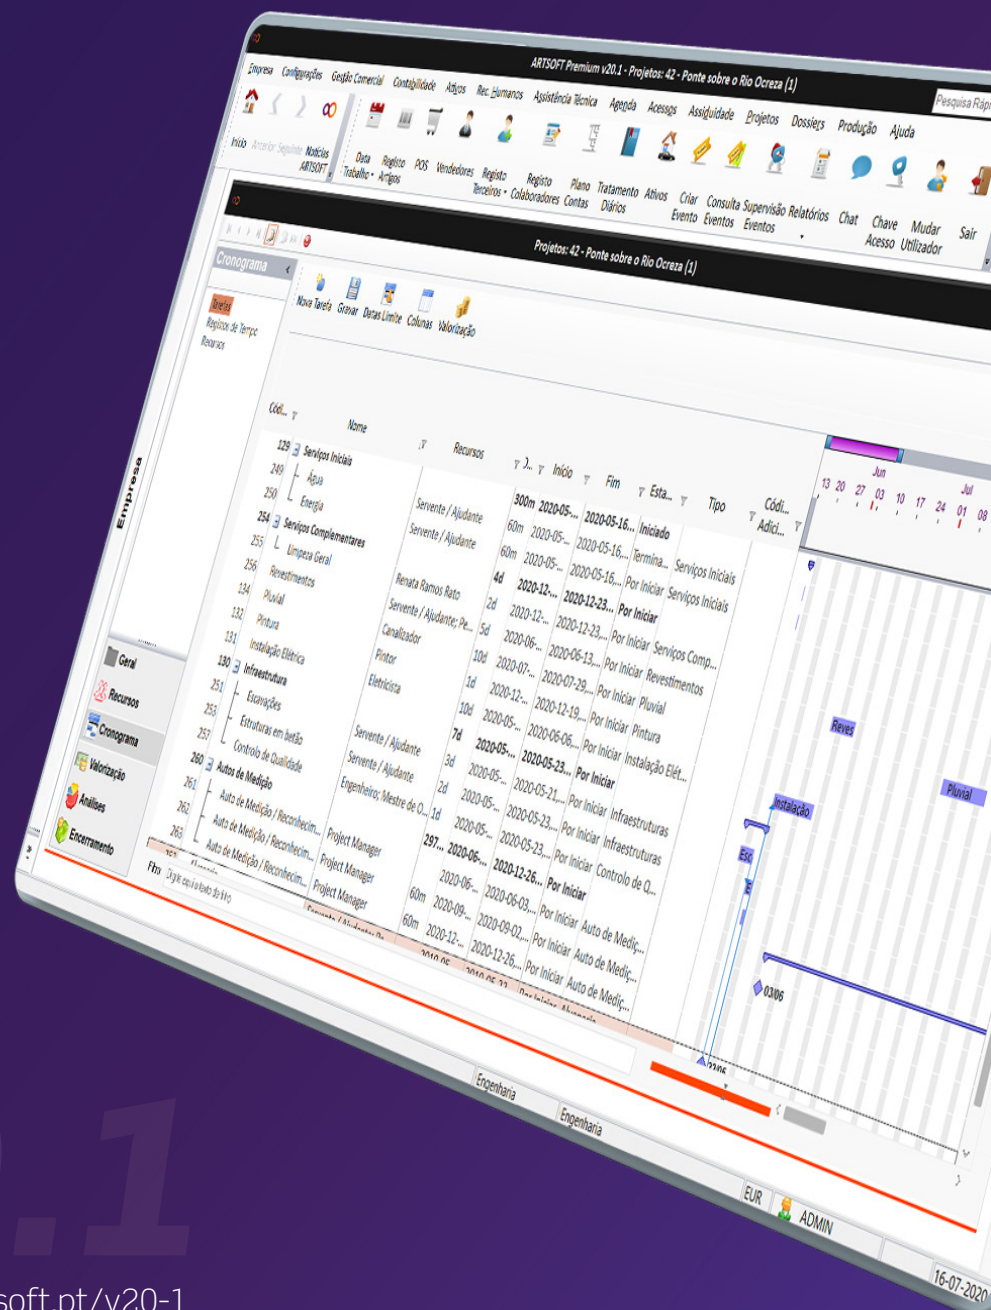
ARTSOFT Premium v20.1 - Projetos: 42 - Ponte sobre o Rio Ocreza (1)

Empresa Configurações Gestão Comercial Contabilidade Ativos Rec. Humanos Assistência Técnica Agenda Acessos Assiduidade Projetos Dossiers Produção Ajuda

Pesquisa Rápi

Início Anterior Seguinte Notícias ARTSOFT Data Trabalho Registo Artigos POS Vendedores Registo Terceiros Registo Colaboradores Plano Contas Tratamento Diários Ativos Criar Evento Consulta Eventos Supervisão Eventos Relatórios Chat Chave Acesso Mudar Utilizador Sair

Projetos: 42 - Ponte sobre o Rio Ocreza (1)

Cronograma

Tarefas
Registos de Tempo
Recursos

Nova Tarefa Gravar Datas Limite Colunas Valorização

Empresa

| Códi... | Nome | Recursos | D... | Início | Fim | Esta... | Tipo | Códi... Adici... |
|---|---|---|---|---|---|---|---|---|
| 129 | Serviços Iniciais | | 300m | 2020-05-... | 2020-05-16... | Iniciado | | |
| 249 | Água | Servente / Ajudante | 60m | 2020-05-... | 2020-05-16,... | Termina... | Serviços Iniciais | |
| 250 | Energia | Servente / Ajudante | 60m | 2020-05-... | 2020-05-16,... | Por Iniciar | Serviços Iniciais | |
| 254 | Serviços Complementares | | 4d | 2020-12-... | 2020-12-23... | Por Iniciar | | |
| 255 | Limpeza Geral | Renata Ramos Rato | 2d | 2020-12-... | 2020-12-23,... | Por Iniciar | Serviços Comp... | |
| 256 | Revestimentos | Servente / Ajudante; Pe... | 5d | 2020-06-... | 2020-06-13,... | Por Iniciar | Revestimentos | |
| 134 | Pluvial | Canalizador | 10d | 2020-07-... | 2020-07-29,... | Por Iniciar | Pluvial | |
| 132 | Pintura | Pintor | 1d | 2020-12-... | 2020-12-19,... | Por Iniciar | Pintura | |
| 131 | Instalação Elétrica | Eletricista | 10d | 2020-05-... | 2020-06-06,... | Por Iniciar | Instalação Elét... | |
| 130 | Infraestrutura | | 7d | 2020-05-... | 2020-05-23... | Por Iniciar | | |
| 251 | Escavações | Servente / Ajudante | 3d | 2020-05-... | 2020-05-21,... | Por Iniciar | Infraestruturas | |
| 253 | Estruturas em betão | Servente / Ajudante | 2d | 2020-05-... | 2020-05-23,... | Por Iniciar | Infraestruturas | |
| 257 | Controlo de Qualidade | Engenheiro; Mestre de O... | 1d | 2020-05-... | 2020-05-23,... | Por Iniciar | Controlo de Q... | |
| 260 | Autos de Medição | | 297... | 2020-06-... | 2020-12-26... | Por Iniciar | | |
| 261 | Auto de Medição / Reconhecim... | Project Manager | | 2020-06-... | 2020-06-03,... | Por Iniciar | Auto de Mediç... | |
| 262 | Auto de Medição / Reconhecim... | Project Manager | 60m | 2020-09-... | 2020-09-02,... | Por Iniciar | Auto de Mediç... | |
| 263 | Auto de Medição / Reconhecim... | Project Manager | 60m | 2020-12-... | 2020-12-26,... | Por Iniciar | Auto de Mediç... | |

Jun Jul
13 20 27 03 10 17 24 01 08

Reves
Pluvial
Instalação
Esc
03/06
22/05

Geral
Recursos
Cronograma
Valorização
Análises
Encerramento

Filtro Digite aqui o texto do filtro

Engenharia
Engenharia

EUR ADMIN 16-07-2020

.1
soft.pt/v20-1